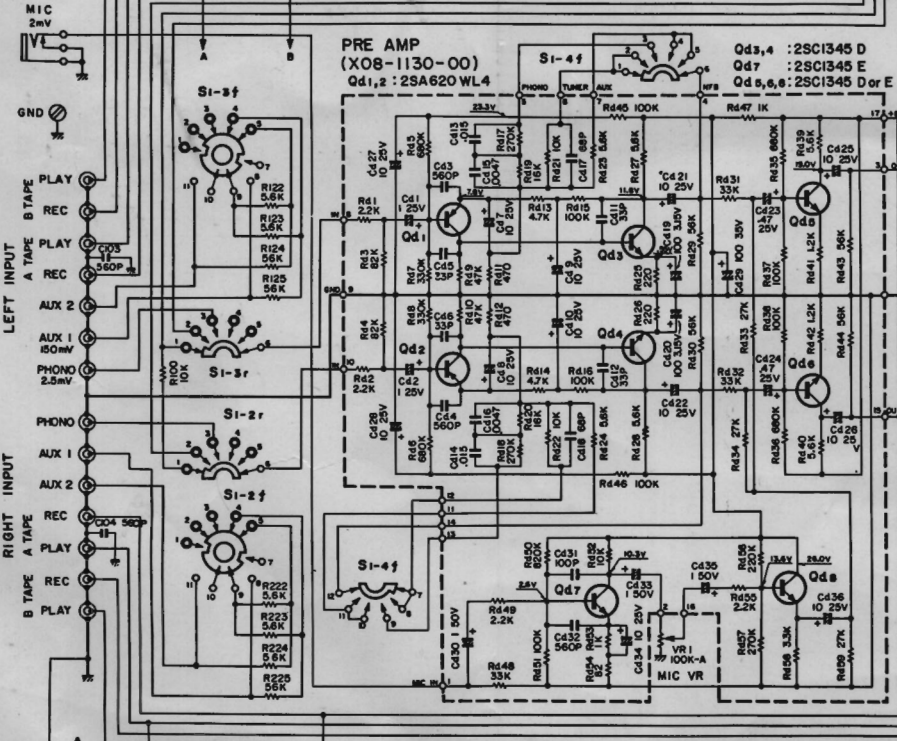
MIC
2mV

GND

A
B

PRE AMP
(X08-1130-00)
Qd1,2 :2SA620 WL4

Qd3,4 :2SC1345 D
Qd7 :2SC1345 E
Qd5,6,8 :2SC1345 D or E

S1-3f
S1-3r
S1-2r
S1-2f
S1-4f
S1-4f

LEFT INPUT
B TAPE PLAY
REC
A TAPE PLAY
REC
AUX 2
AUX 1
150mV
PHONO
2.5mV

RIGHT INPUT
PHONO
AUX 1
AUX 2
A TAPE REC
PLAY
B TAPE REC
PLAY

C103 560P
C104 560P
R100 10K
R122 5.6K
R123 5.6K
R124 56K
R125 56K
R222 5.6K
R223 5.6K
R224 56K
R225 56K

PHONO TUNER AUX NFB
23.3V
Rd45 680K
C427 10 25V
C413 .015
Rd17 270K
C415 .0047
Rd19 16K
Rd21 10K
C417 68P
Rd23 5.6K
Rd27 5.6K
Rd45 100K
Rd47 1K
Rd35 680K
Rd39 5.6K
C425 10 25V
15.0V
C43 560P
7.6V
Cd1 1 25V
Rd1 2.2K
Rd3 82K
Qd1
C47 10 25V
Rd13 4.7K
Rd15 100K
C411 33P
11.8V
C421 10 25V
Qd3
C419 100 3.15V
Rd25 220
Rd29 56K
Rd31 33K
C423 .47 25V
Qd5
C429 100 35V
Rd37 100K
Rd41 1.2K
Rd43 56K
Rd7 130K
C45 33P
Rd9 47K
Rd11 470
C49 10 25V
GND
Rd4 82K
Rd8 130K
C46 33P
Rd10 47K
Rd12 470
C410 10 25V
Qd4
Rd26 220
C420 100 3.15V
Rd30 56K
Rd33 27K
Rd38 100K
Rd42 1.2K
Rd44 56K
Qd2
Rd2 2.2K
C42 1 25V
C48 10 25V
Rd14 4.7K
Rd16 100K
C412 33P
C424 .47 25V
Rd32 33K
Qd6
C426 10 25V
C428 10 25V
C44 560P
C416 .0047
Rd20 16K
Rd22 10K
C418 68P
Rd24 5.6K
C422 10 25V
Rd6 680K
C414 .015
Rd18 270K
Rd28 5.6K
Rd46 100K
Rd34 27K
Rd36 680K
Rd40 5.6K

Rd50 820K
C431 100P
Rd52 1K
10.3V
C433 1 50V
C435 1 50V
Rd56 220K
13.6V
26.0V
Qd8
2.6V
Qd7
Rd49 2.2K
Rd55 2.2K
C436 10 25V
C430 1 50V
Rd51 100K
C432 560P
Rd53 1K
Rd54 82
C434 10 25V
VR1 100K-A
MIC VR
Rd57 270K
Rd58 33K
Rd59 27K
Rd48 33K
MIC